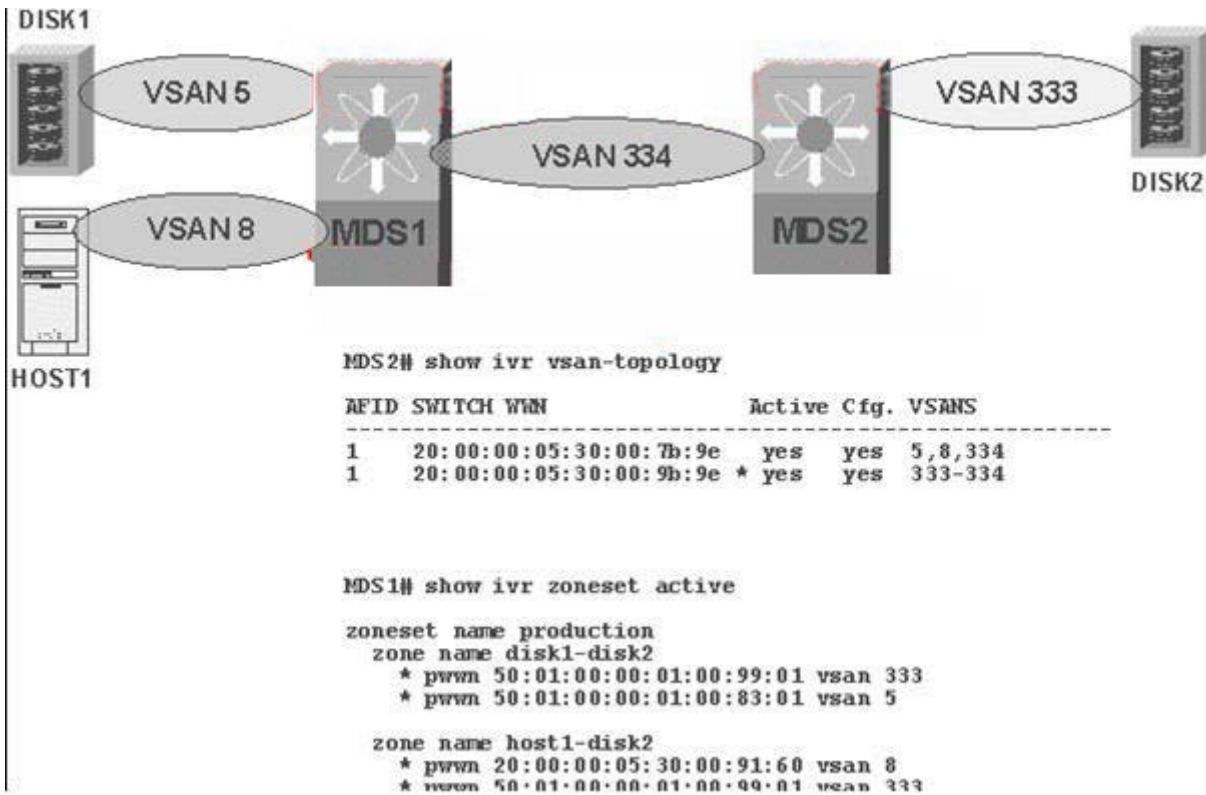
DISK1

VSAN 5

VSAN 334

VSAN 333

DISK2

VSAN 8

MDS1

MDS2

HOST1

MDS2# show ivr vsan-topology

AFID SWITCH WWN Active Cfg. VSANS
-----------------------------------------------------
1 20:00:00:05:30:00:7b:9e yes yes 5,8,334
1 20:00:00:05:30:00:9b:9e * yes yes 333-334

MDS1# show ivr zoneset active

zoneset name production
zone name disk1-disk2
* pwwn 50:01:00:00:01:00:99:01 vsan 333
* pwwn 50:01:00:00:01:00:83:01 vsan 5

zone name host1-disk2
* pwwn 20:00:00:05:30:00:91:60 vsan 8
* pwwn 50:01:00:00:01:00:99:01 vsan 333